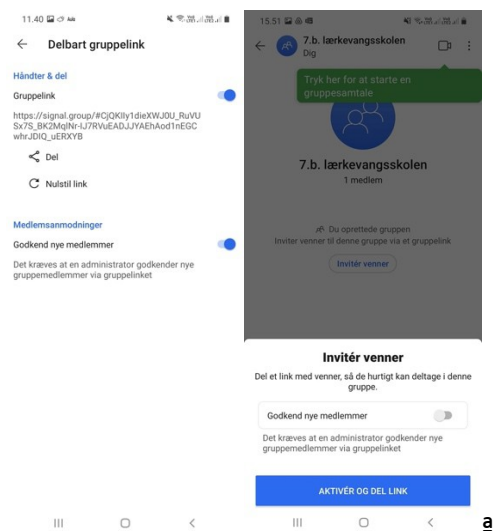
11.40

Delbart gruppelink

Håndter & del

Gruppelink

https://signal.group/#CjQKIIy1dieXWJ0U_RuVUSx7S_BK2MqlNr-lJ7RVuEADJJYAEhAod1nEGCwhrJDIQ_uERXYB

Del

Nulstil link

Medlemsanmodninger

Godkend nye medlemmer

Det kræves at en administrator godkender nye gruppemedlemmer via gruppelinket

15.51

7.b. lærkevangsskolen
Dig

Tryk her for at starte en gruppesamtale

7.b. lærkevangsskolen

1 medlem

Du oprettede gruppen

Inviter venner til denne gruppe via et gruppelink

Invitér venner

Invitér venner

Del et link med venner, så de hurtigt kan deltage i denne gruppe.

Godkend nye medlemmer

Det kræves at en administrator godkender nye gruppemedlemmer via gruppelinket

AKTIVÉR OG DEL LINK

a